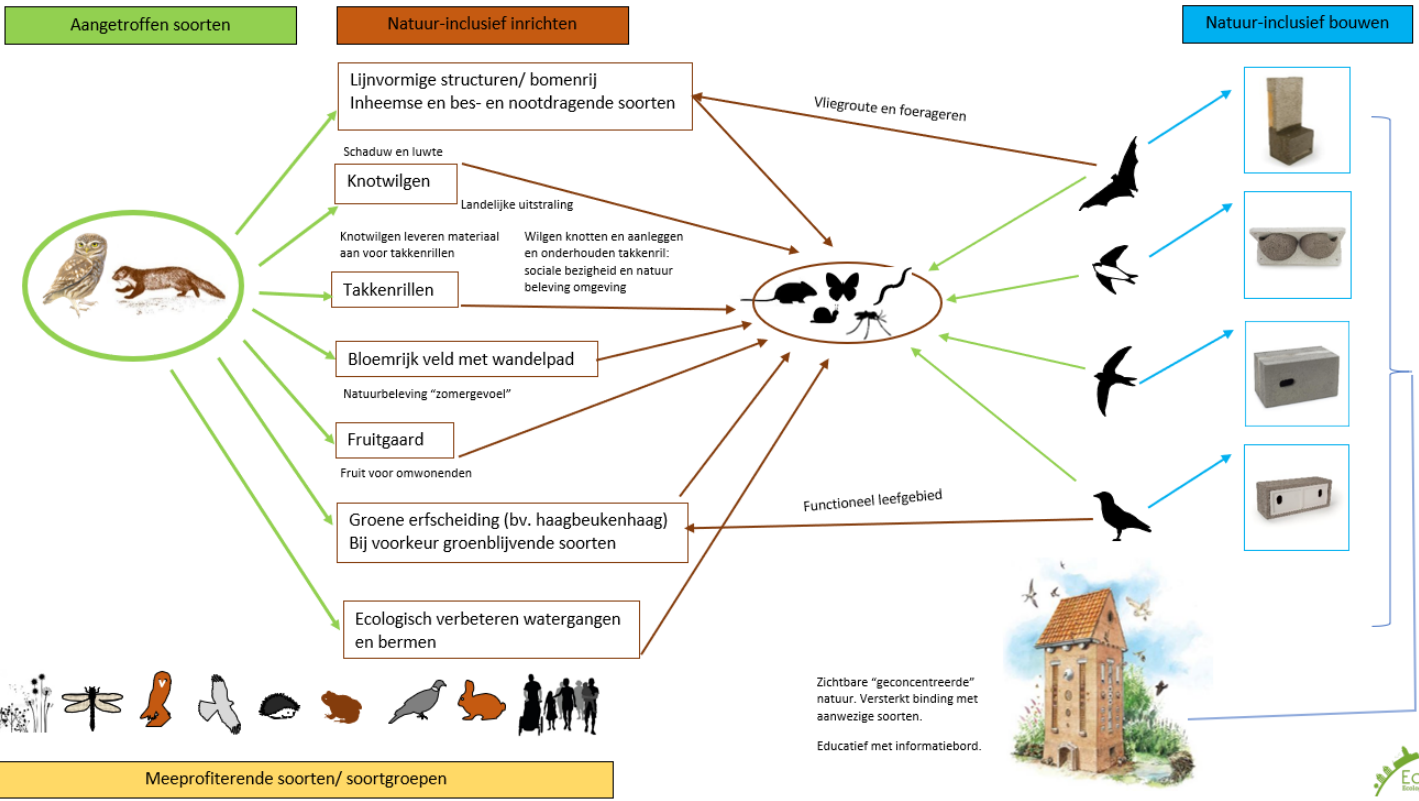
Aangetroffen soorten

Natuur-inclusief inrichten

Natuur-inclusief bouwen

Lijnvormige structuren/ bomenrij
Inheemse en bes- en nootdragende soorten

Vliegroute en foerageren

Schaduw en luwte

Knotwilgen

Landelijke uitstraling

Knotwilgen leveren materiaal aan voor takkenrillen

Wilgen knotten en aanleggen en onderhouden takkenril: sociale bezigheid en natuur beleving omgeving

Takkenrillen

Bloemrijk veld met wandelpad

Natuurbeleving "zomergevoel"

Fruitgaard

Fruit voor omwonenden

Functioneel leefgebied

Groene erfscheiding (bv. haagbeukenhaag)
Bij voorkeur groenblijvende soorten

Ecologisch verbeteren watergangen en bermen

Zichtbare "geconcentreerde" natuur. Versterkt binding met aanwezige soorten.

Educatief met informatiebord.

Meeprofiterende soorten/ soortgroepen

Ec